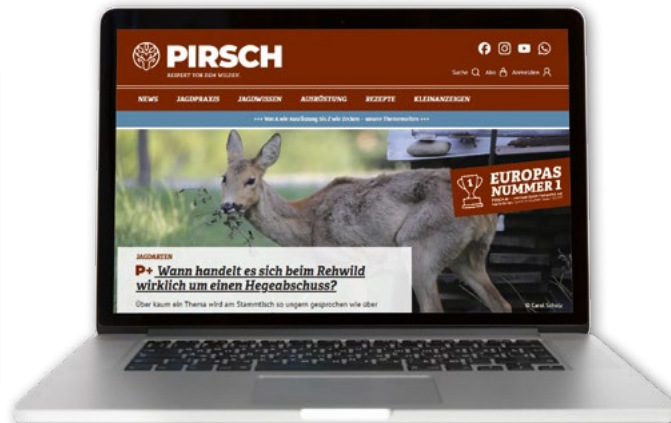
PIRSCH
RESPEKT VOR DEM WILDEN

Suche Abo Anmelden

NEWS JAGDPRAXIS JAGDWISSEN AUSRÜSTUNG REZEPTE KLEINANZEIGEN

+++ Von A wie Ausführung bis Z wie Zecken – unsere Themenwelten +++

EUROPAS NUMMER 1
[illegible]

JAGDARTEN
P+ Wann handelt es sich beim Rehwild wirklich um einen Hegeabschuss?
Über kaum ein Thema wird am Stammtisch so ungern gesprochen wie über

© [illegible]